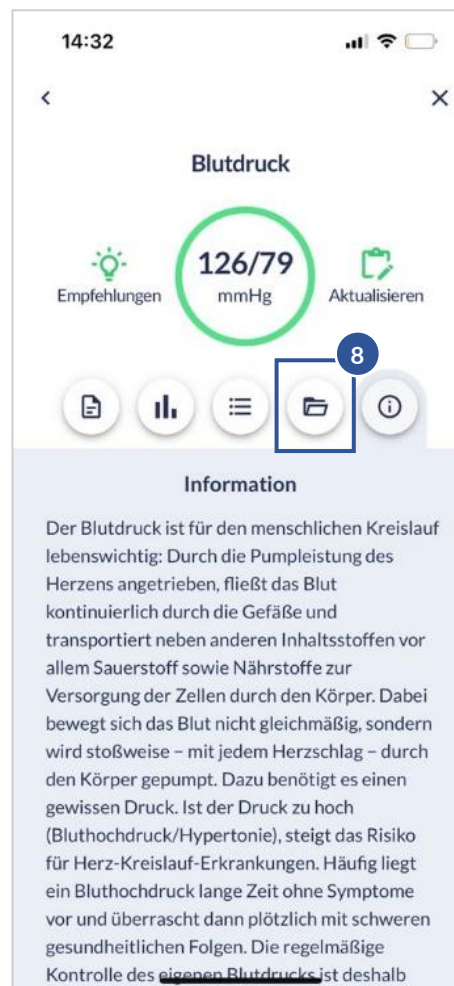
14:32

<

×

Blutdruck

Empfehlungen

126/79
mmHg

Aktualisieren

8

Information

Der Blutdruck ist für den menschlichen Kreislauf lebenswichtig: Durch die Pumpleistung des Herzens angetrieben, fließt das Blut kontinuierlich durch die Gefäße und transportiert neben anderen Inhaltsstoffen vor allem Sauerstoff sowie Nährstoffe zur Versorgung der Zellen durch den Körper. Dabei bewegt sich das Blut nicht gleichmäßig, sondern wird stoßweise – mit jedem Herzschlag – durch den Körper gepumpt. Dazu benötigt es einen gewissen Druck. Ist der Druck zu hoch (Bluthochdruck/Hypertonie), steigt das Risiko für Herz-Kreislauf-Erkrankungen. Häufig liegt ein Bluthochdruck lange Zeit ohne Symptome vor und überrascht dann plötzlich mit schweren gesundheitlichen Folgen. Die regelmäßige Kontrolle des eigenen Blutdrucks ist deshalb